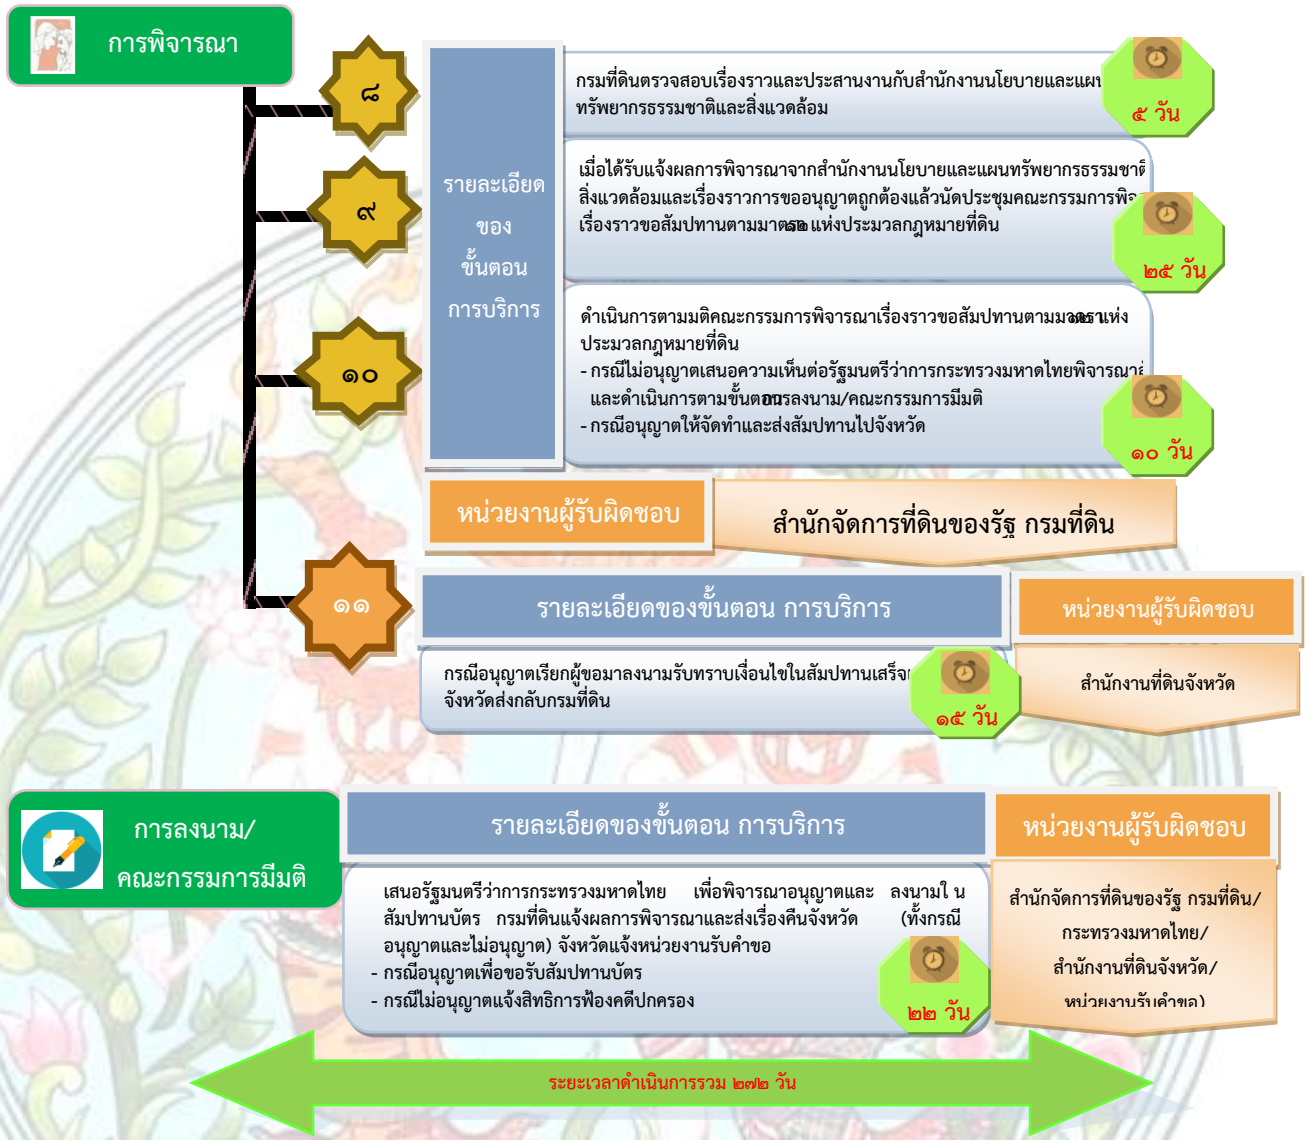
การพิจารณา

๘

๙

๑๐

๑๑

รายละเอียด ของ ขั้นตอน การบริการ

กรมที่ดินตรวจสอบเรื่องราวและประสานงานกับสำนักงานนโยบายและแผน ทรัพยากรธรรมชาติและสิ่งแวดล้อม

๕ วัน

เมื่อได้รับแจ้งผลการพิจารณาจากสำนักงานนโยบายและแผนทรัพยากรธรรมชาติ สิ่งแวดล้อมและเรื่องราวการขออนุญาตถูกต้องแล้วนัดประชุมคณะกรรมการพิจ เรื่องราวขอสัมปทานตามมาตรา๒๐ แห่งประมวลกฎหมายที่ดิน

๒๕ วัน

ดำเนินการตามมติคณะกรรมการพิจารณาเรื่องราวขอสัมปทานตามมาตรา๒๐ แห่ง ประมวลกฎหมายที่ดิน
- กรณีไม่อนุญาตเสนอความเห็นต่อรัฐมนตรีว่าการกระทรวงมหาดไทยพิจารณาส และดำเนินการตามขั้นตอนการลงนาม/คณะกรรมการมีมติ
- กรณีอนุญาตให้จัดทำและส่งสัมปทานไปจังหวัด

๑๐ วัน

หน่วยงานผู้รับผิดชอบ

สำนักจัดการที่ดินของรัฐ กรมที่ดิน

รายละเอียดของขั้นตอน การบริการ

หน่วยงานผู้รับผิดชอบ

กรณีอนุญาตเรียกผู้ขอมาลงนามรับทราบเงื่อนไขในสัมปทานเสร็จ จังหวัดส่งกลับกรมที่ดิน

๑๕ วัน

สำนักงานที่ดินจังหวัด

การลงนาม/ คณะกรรมการมีมติ

รายละเอียดของขั้นตอน การบริการ

หน่วยงานผู้รับผิดชอบ

เสนอรัฐมนตรีว่าการกระทรวงมหาดไทย เพื่อพิจารณาอนุญาตและ ลงนามใน สัมปทานบัตร กรมที่ดินแจ้งผลการพิจารณาและส่งเรื่องคืนจังหวัด (ทั้งกรณี อนุญาตและไม่อนุญาต) จังหวัดแจ้งหน่วยงานรับคำขอ
- กรณีอนุญาตเพื่อขอรับสัมปทานบัตร
- กรณีไม่อนุญาตแจ้งสิทธิการฟ้องคดีปกครอง

๒๒ วัน

สำนักจัดการที่ดินของรัฐ กรมที่ดิน/ กระทรวงมหาดไทย/ สำนักงานที่ดินจังหวัด/ หน่วยงานรับคำขอ)

ระยะเวลาดำเนินการรวม ๒๗๒ วัน